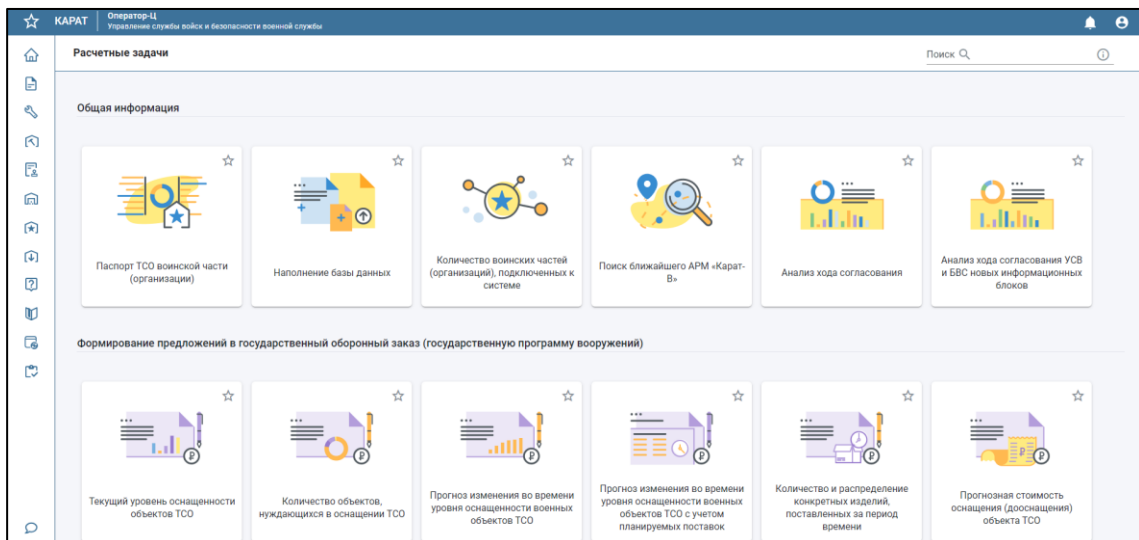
КАРАТ
Оператор-Ц
Управление службы войск и безопасности военной службы

Расчетные задачи

Поиск

Общая информация

Паспорт ТСО воинской части (организации)

Наполнение базы данных

Количество воинских частей (организаций), подключенных к системе

Поиск ближайшего АРМ «Карат-В»

Анализ хода согласования

Анализ хода согласования УСВ и БВС новых информационных блоков

Формирование предложений в государственный оборонный заказ (государственную программу вооружений)

Текущий уровень оснащенности объектов ТСО

Количество объектов, нуждающихся в оснащении ТСО

Прогноз изменения во времени уровня оснащенности военных объектов ТСО

Прогноз изменения во времени уровня оснащенности военных объектов ТСО с учетом планируемых поставок

Количество и распределение конкретных изделий, поставленных за период времени

Прогнозная стоимость оснащения (дооснащения) объекта ТСО